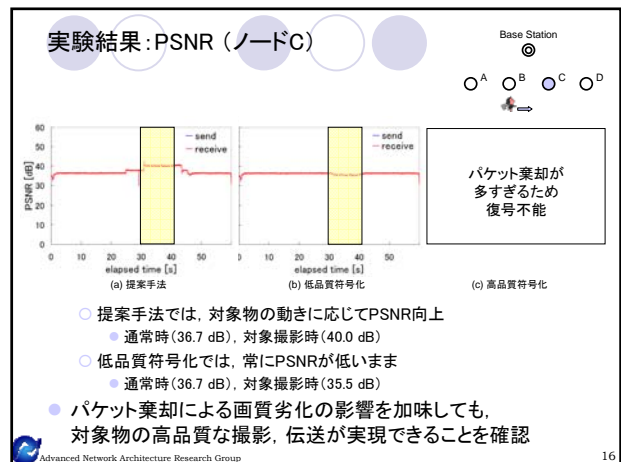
実験結果：PSNR（ノードC）

Base Station

A B C D

60
50
40
30
20
10
0
PSNR [dB]
0 10 20 30 40 50
elapsed time [s]
send
receive
(a) 提案手法

0 10 20 30 40 50
elapsed time [s]
send
receive
(b) 低品質符号化

パケット棄却が多すぎるため復号不能
(c) 高品質符号化

提案手法では，対象物の動きに応じてPSNR向上
通常時（36.7 dB），対象撮影時（40.0 dB）
低品質符号化では，常にPSNRが低いまま
通常時（36.7 dB），対象撮影時（35.5 dB）

パケット棄却による画質劣化の影響を加味しても，対象物の高品質な撮影，伝送が実現できることを確認

Advanced Network Architecture Research Group

16